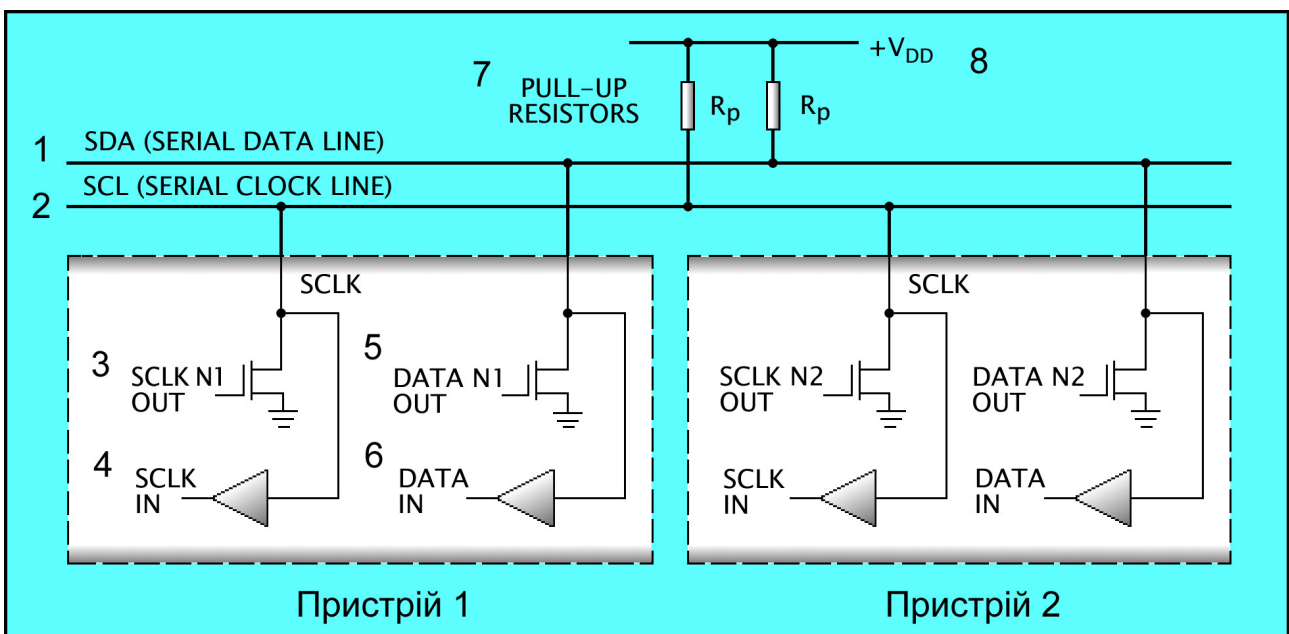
7 PULL-UP RESISTORS

$R_p$ $R_p$

$+V_{DD}$ 8

1 SDA (SERIAL DATA LINE)

2 SCL (SERIAL CLOCK LINE)

SCLK

3 SCLK N1 OUT

5 DATA N1 OUT

4 SCLK IN

6 DATA IN

SCLK

SCLK N2 OUT

DATA N2 OUT

SCLK IN

DATA IN

Пристрій 1

Пристрій 2